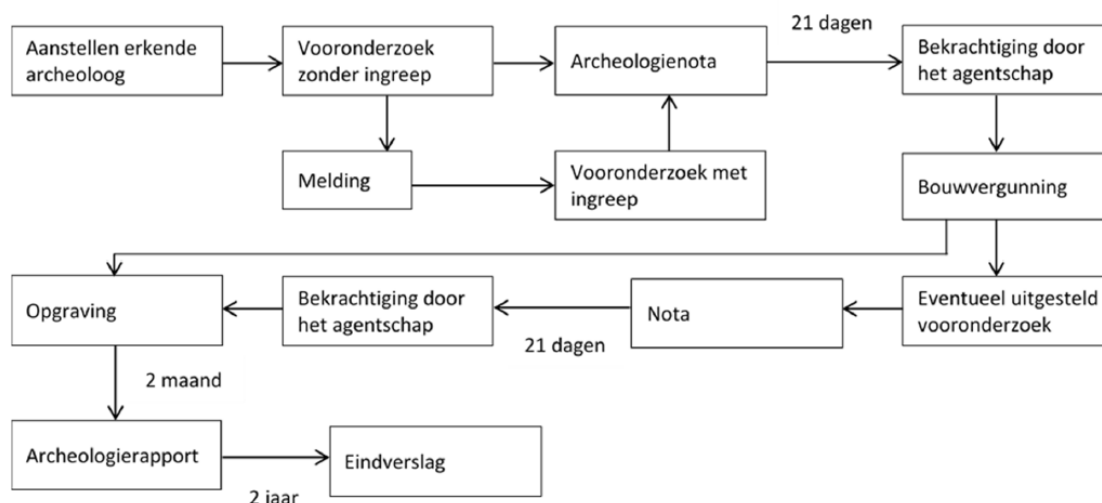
Aanstellen erkende archeoloog

Vooronderzoek zonder ingreep

Archeologienota

21 dagen

Bekrachtiging door het agentschap

Melding

Vooronderzoek met ingreep

Bouwvergunning

Opgraving

Bekrachtiging door het agentschap

Nota

21 dagen

Eventueel uitgesteld vooronderzoek

2 maand

Archeologierapport

Eindverslag

2 jaar